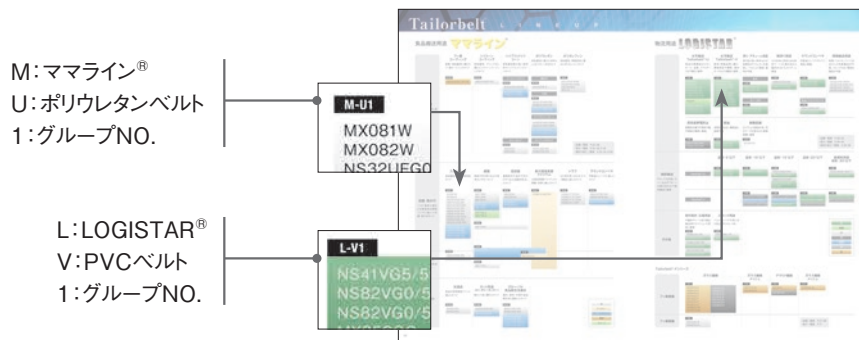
M：ママライン®
U：ポリウレタンベルト
1：グループNO.

M-U1
MX081W
MX082W
NS32UEG0

L：LOGISTAR®
V：PVCベルト
1：グループNO.

L-V1
NS41VG5/5
NS82VG0/5
NS82VG0/5

Tailorbelt
食品搬送用途 ママライン
物流用途 LOGISTAR

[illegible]